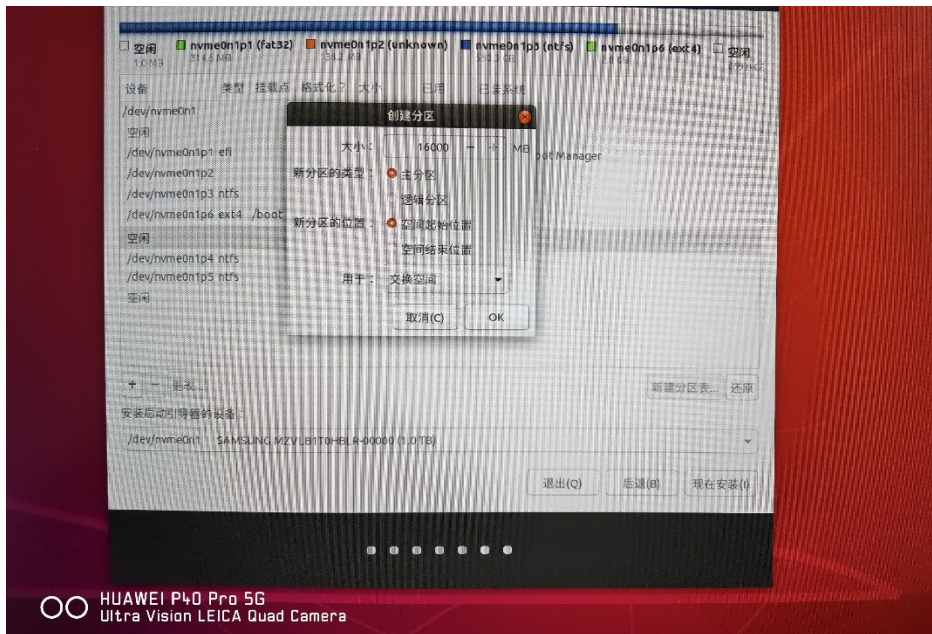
空闲 1.0 MB
nvme0n1p1 (fat32) 214.6 MB
nvme0n1p2 (unknown) 134.2 MB
nvme0n1p3 (ntfs) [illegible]
nvme0n1p6 (ext4) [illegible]
空闲 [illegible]

设备 类型 挂载点 格式化? 大小 已用 已装系统
/dev/nvme0n1
空闲
/dev/nvme0n1p1 efi
/dev/nvme0n1p2
/dev/nvme0n1p3 ntfs
/dev/nvme0n1p6 ext4 /boot
空闲
/dev/nvme0n1p4 ntfs
/dev/nvme0n1p5 ntfs
空闲

oot Manager

创建分区
大小: 16000 − + MB
新分区的类型: 主分区
逻辑分区
新分区的位置: 空间起始位置
空间结束位置
用于: 交换空间
取消(C) OK

+ − 更改...
新建分区表... 还原

安装启动引导器的设备:
/dev/nvme0n1 SAMSUNG MZVLB1T0HBLR-00000 (1.0 TB)

退出(Q) 后退(B) 现在安装(I)

HUAWEI P40 Pro 5G
Ultra Vision LEICA Quad Camera